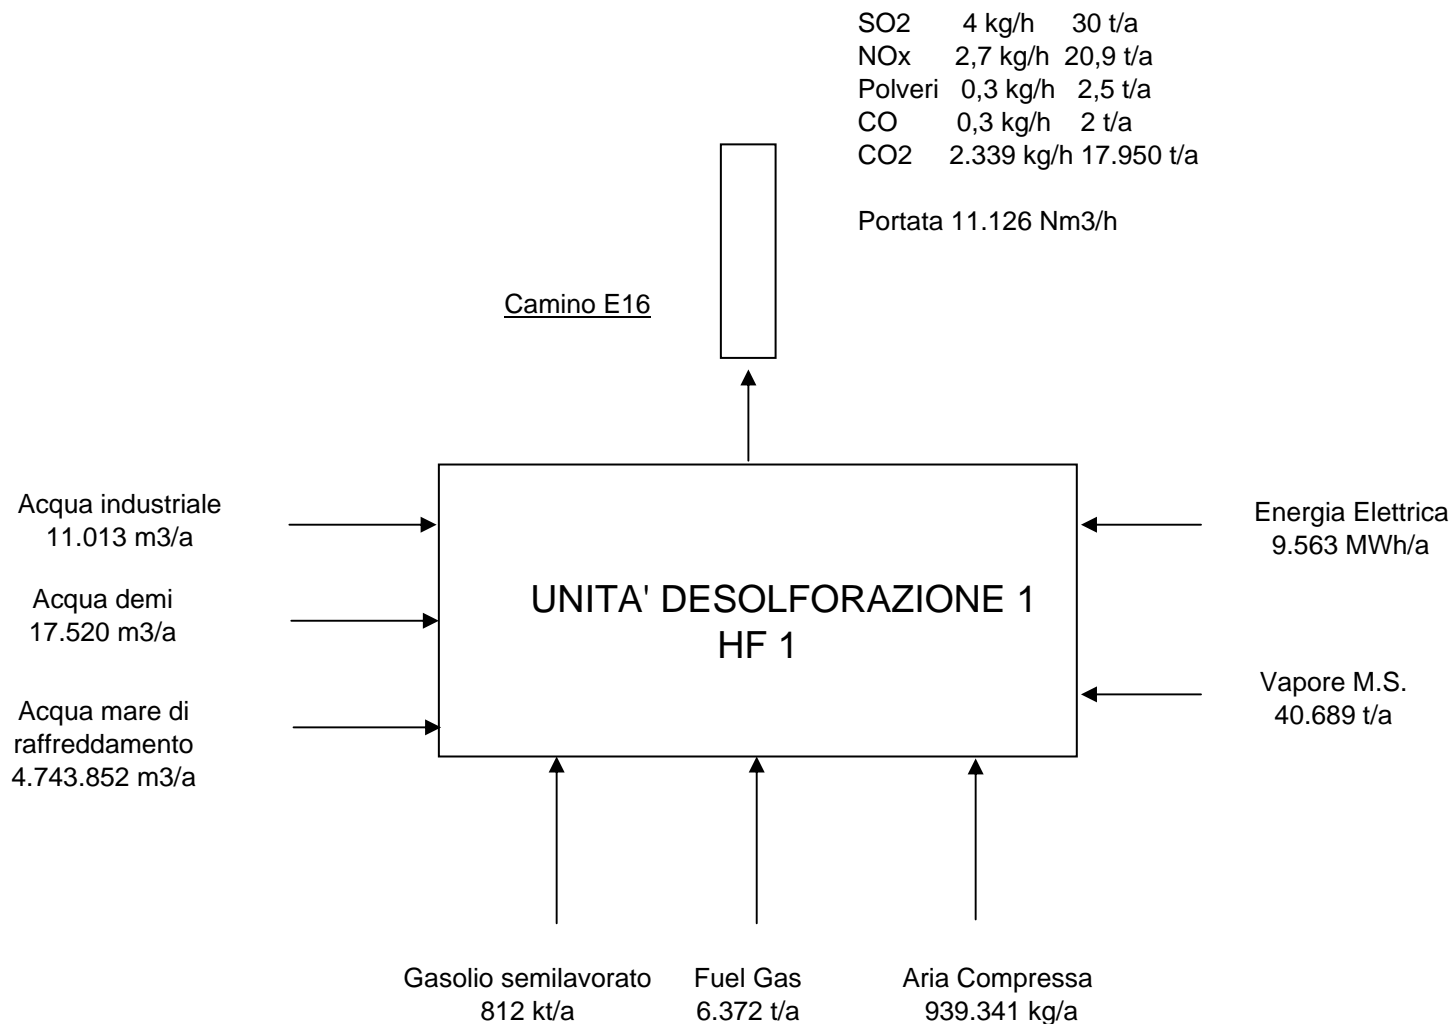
SO2 4 kg/h 30 t/a
NOx 2,7 kg/h 20,9 t/a
Polveri 0,3 kg/h 2,5 t/a
CO 0,3 kg/h 2 t/a
CO2 2.339 kg/h 17.950 t/a

Portata 11.126 Nm3/h

Camino E16

Acqua industriale
11.013 m3/a

Acqua demi
17.520 m3/a

Acqua mare di raffreddamento
4.743.852 m3/a

UNITA' DESOLFORAZIONE 1
HF 1

Energia Elettrica
9.563 MWh/a

Vapore M.S.
40.689 t/a

Gasolio semilavorato
812 kt/a

Fuel Gas
6.372 t/a

Aria Compressa
939.341 kg/a